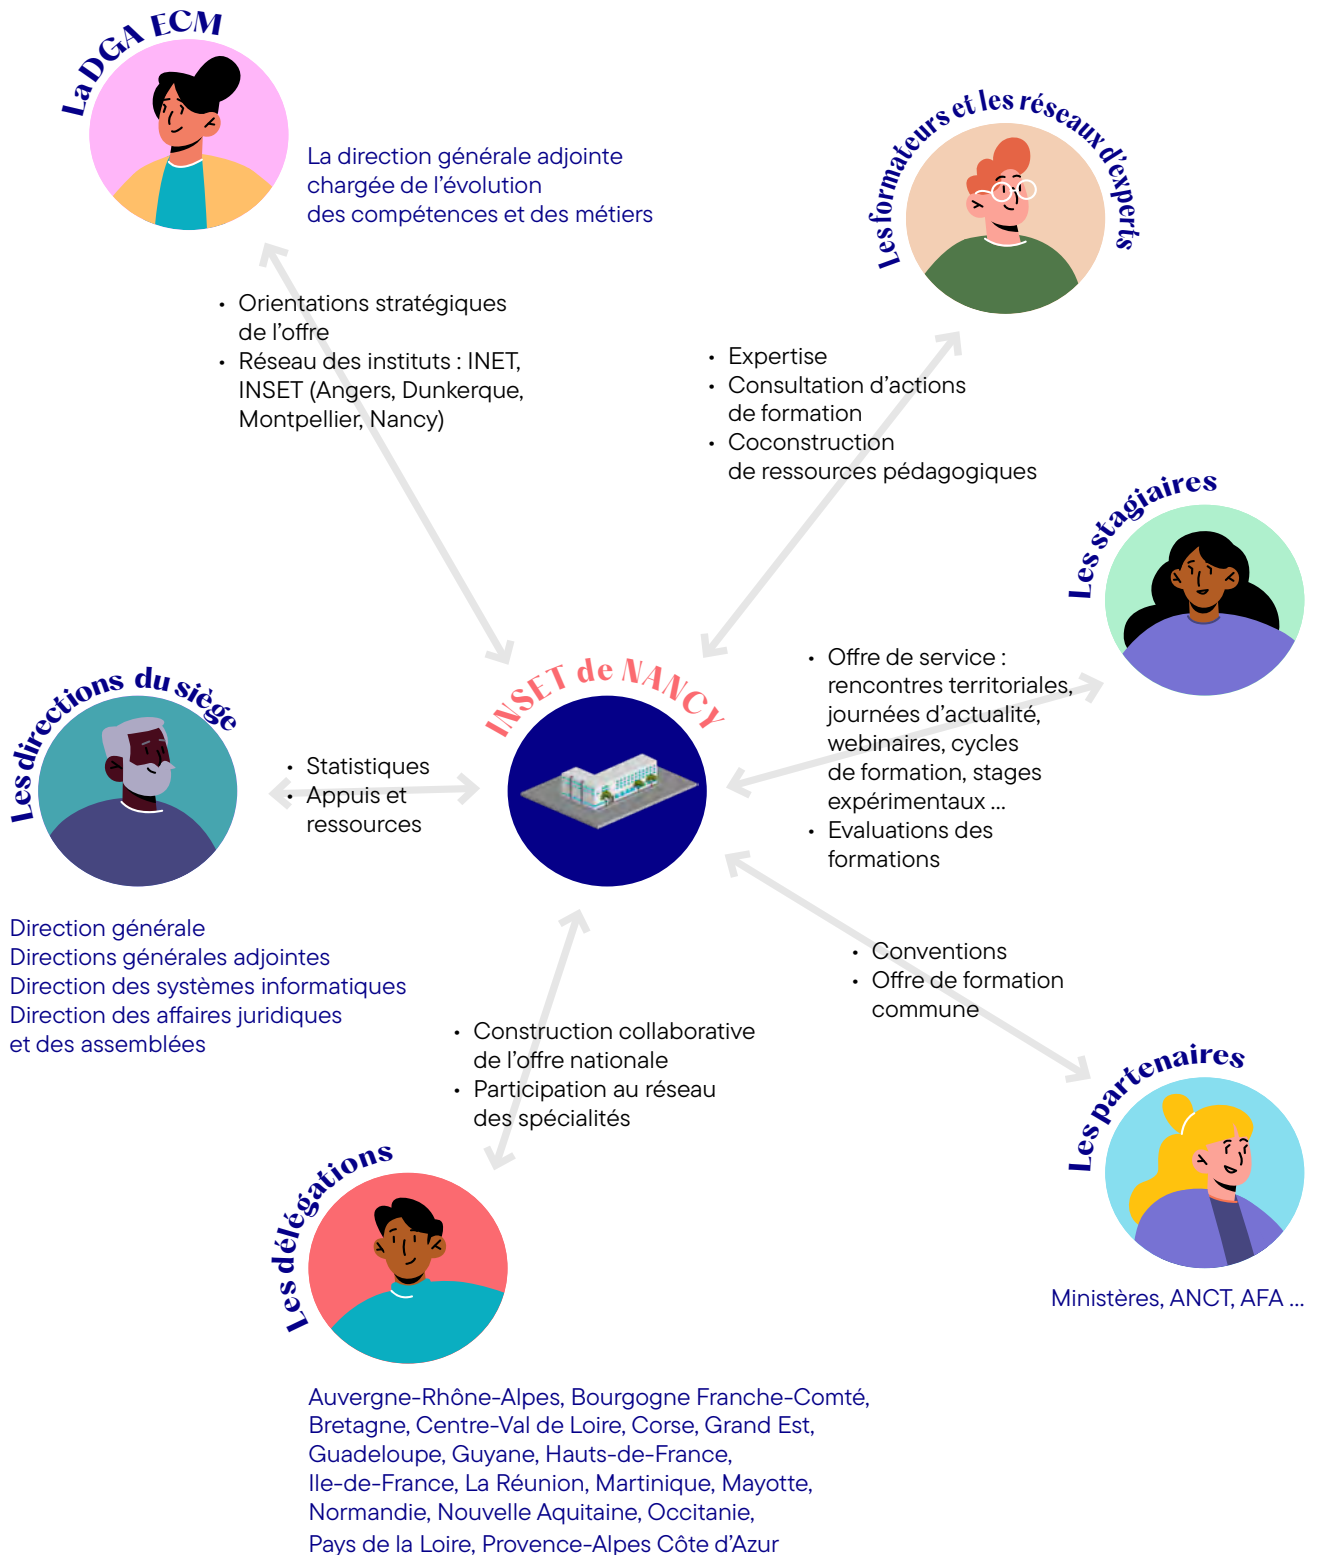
La DGA ECM

La direction générale adjointe chargée de l'évolution des compétences et des métiers

- Orientations stratégiques de l'offre
- Réseau des instituts : INET, INSET (Angers, Dunkerque, Montpellier, Nancy)

Les formateurs et les réseaux d'experts

- Expertise
- Consultation d'actions de formation
- Coconstruction de ressources pédagogiques

Les stagiaires

- Offre de service : rencontres territoriales, journées d'actualité, webinaires, cycles de formation, stages expérimentaux ...
- Evaluations des formations

INSET de NANCY

Les directions du siège

- Statistiques
- Appuis et ressources

Direction générale
Directions générales adjointes
Direction des systèmes informatiques
Direction des affaires juridiques et des assemblées

- Conventions
- Offre de formation commune

Les partenaires

Ministères, ANCT, AFA ...

- Construction collaborative de l'offre nationale
- Participation au réseau des spécialités

Les délégations

Auvergne-Rhône-Alpes, Bourgogne Franche-Comté, Bretagne, Centre-Val de Loire, Corse, Grand Est, Guadeloupe, Guyane, Hauts-de-France, Ile-de-France, La Réunion, Martinique, Mayotte, Normandie, Nouvelle Aquitaine, Occitanie, Pays de la Loire, Provence-Alpes Côte d'Azur